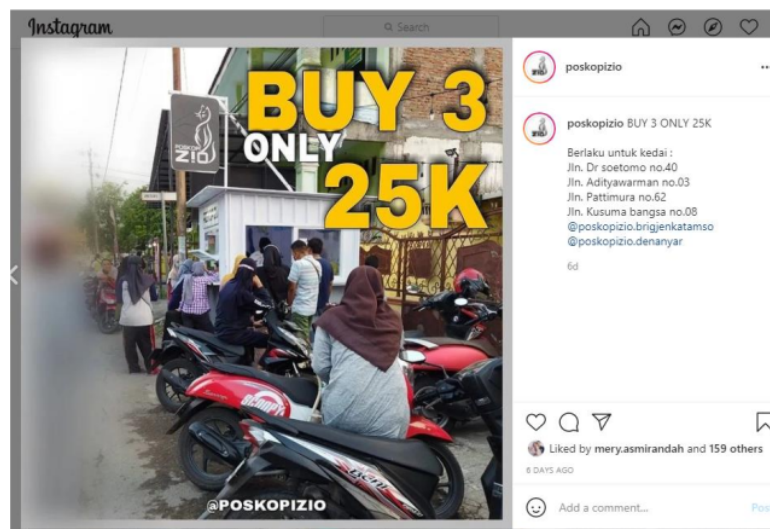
Instagram

Search

poskopizio

BUY 3
ONLY
25K

POSKOPI ZIO

@POSKOPIZIO

poskopizio BUY 3 ONLY 25K

Berlaku untuk kedai :
Jln. Dr soetomo no.40
Jln. Adityawarman no.03
Jln. Pattimura no.62
Jln. Kusuma bangsa no.08
@poskopizio.brigjenkatamso
@poskopizio.denanyar

6d

Liked by mery.asmirandah and 159 others
6 DAYS AGO

Add a comment...
Pos